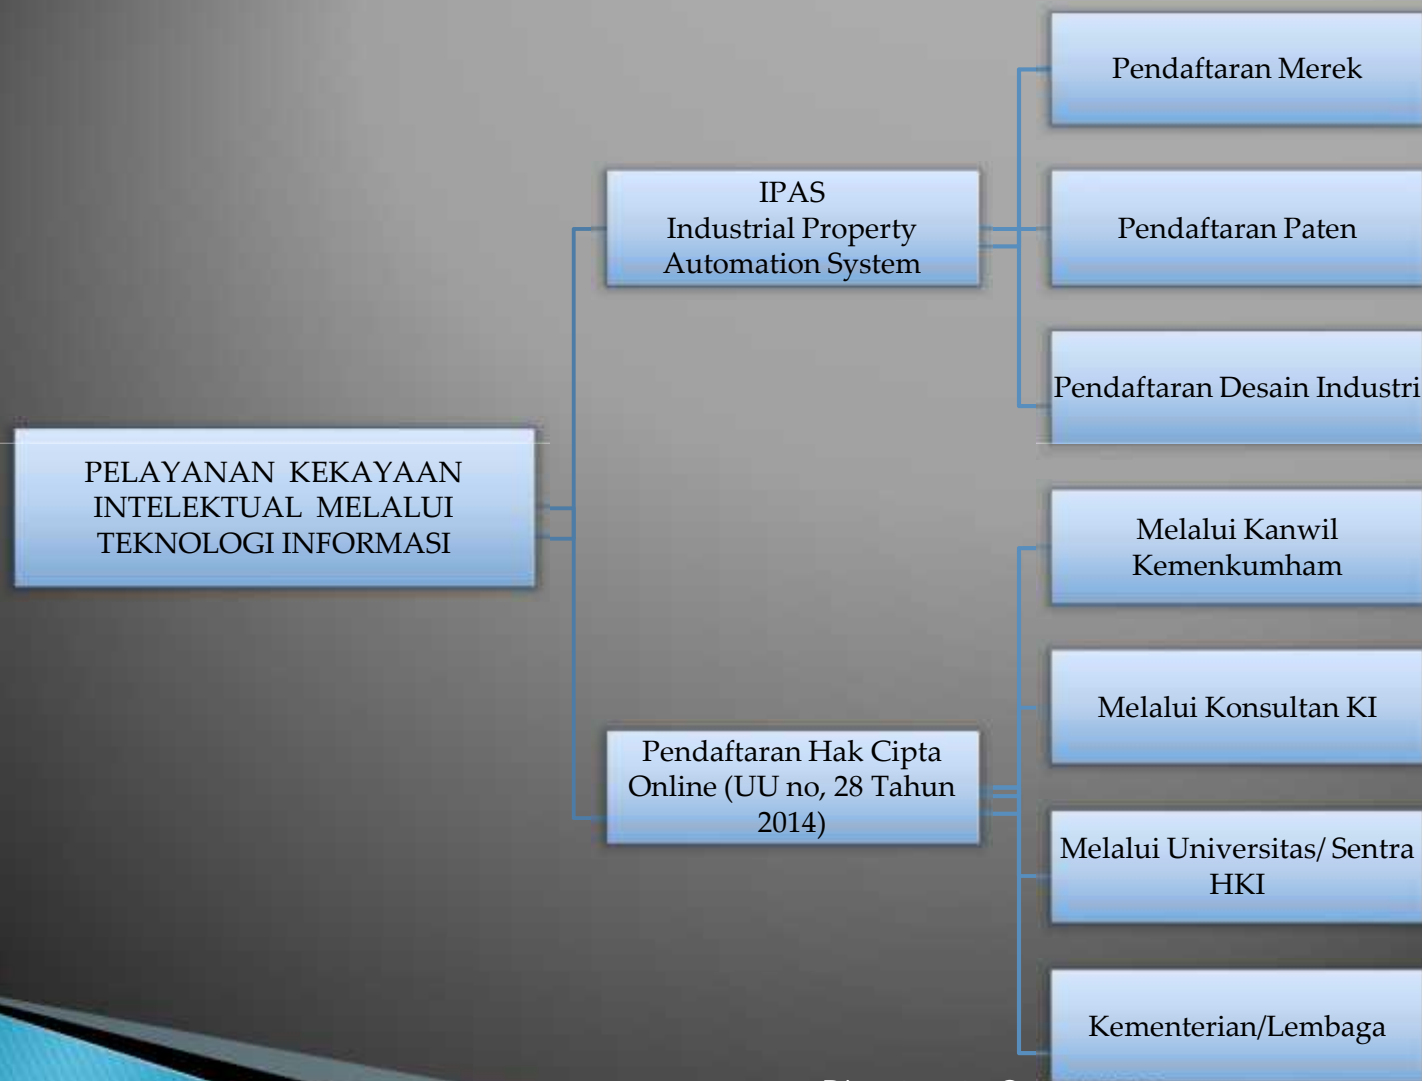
PELAYANAN KEKAYAAN INTELEKTUAL MELALUI TEKNOLOGI INFORMASI

IPAS
Industrial Property Automation System

Pendaftaran Merek

Pendaftaran Paten

Pendaftaran Desain Industri

Pendaftaran Hak Cipta Online (UU no, 28 Tahun 2014)

Melalui Kanwil Kemenkumham

Melalui Konsultan KI

Melalui Universitas/ Sentra HKI

Kementerian/Lembaga

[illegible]